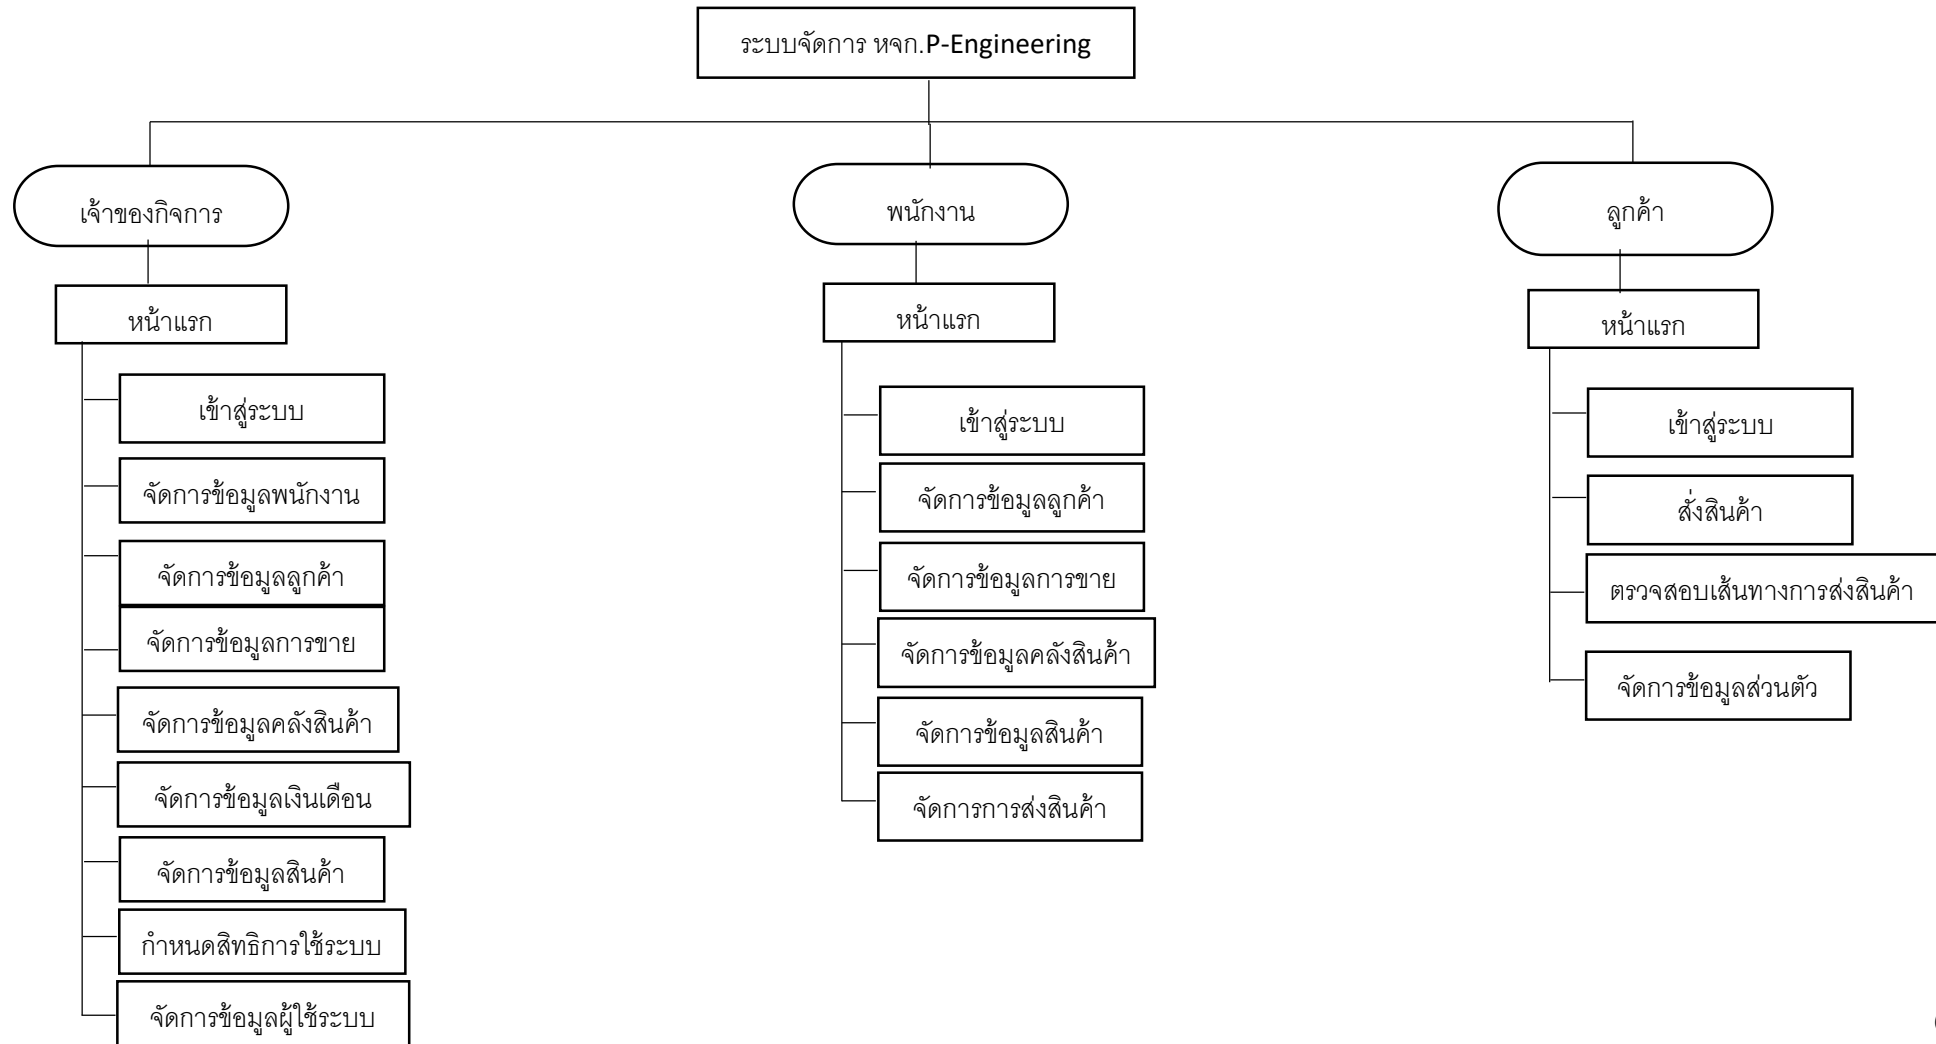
ระบบจัดการ หจก.P-Engineering

เจ้าของกิจการ

หน้าแรก

เข้าสู่ระบบ

จัดการข้อมูลพนักงาน

จัดการข้อมูลลูกค้า

จัดการข้อมูลการขาย

จัดการข้อมูลคลังสินค้า

จัดการข้อมูลเงินเดือน

จัดการข้อมูลสินค้า

กำหนดสิทธิการใช้ระบบ

จัดการข้อมูลผู้ใช้ระบบ

พนักงาน

หน้าแรก

เข้าสู่ระบบ

จัดการข้อมูลลูกค้า

จัดการข้อมูลการขาย

จัดการข้อมูลคลังสินค้า

จัดการข้อมูลสินค้า

จัดการการส่งสินค้า

ลูกค้า

หน้าแรก

เข้าสู่ระบบ

สั่งสินค้า

ตรวจสอบเส้นทางการส่งสินค้า

จัดการข้อมูลส่วนตัว